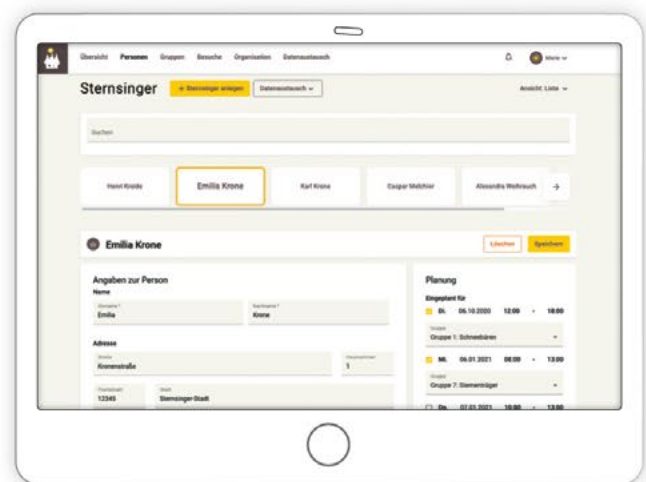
Übersicht Personen Gruppen Besuche Organisation Datenaustausch

Marie

Sternsinger

+ Sternsinger anlegen

Datenaustausch

Ansicht: Liste

Suchen

Henri Kreide

Emilia Krone

Karl Krone

Caspar Melchior

Alexandra Weihrauch

Emilia Krone

Löschen

Speichern

Angaben zur Person

Name

Vorname *
Emilia

Nachname *
Krone

Adresse

Straße
Kronenstraße

Hausnummer
1

Postleitzahl
12345

Stadt
Sternsinger-Stadt

Planung

Eingeplant für

Di. 06.10.2020 12:00 - 18:00

Gruppe
Gruppe 1: Schneebären

Mi. 06.01.2021 08:00 - 13:00

Gruppe
Gruppe 7: Sternenträger

Do. 07.01.2021 10:00 - 13:00